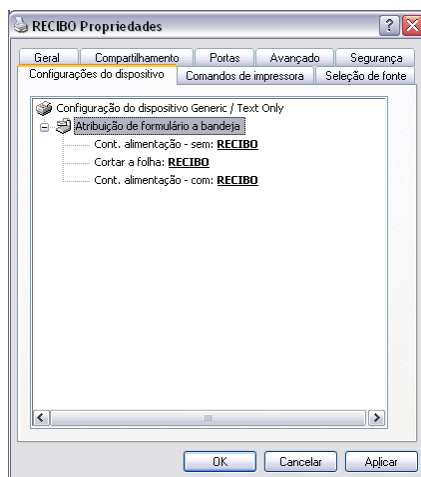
RECIBO Propriedades

? X

Geral | Compartilhamento | Portas | Avançado | Segurança

Configurações do dispositivo | Comandos de impressora | Seleção de fonte

Configuração do dispositivo Generic / Text Only

Atribuição de formulário a bandeja

Cont. alimentação - sem: **RECIBO**

Cortar a folha: **RECIBO**

Cont. alimentação - com: **RECIBO**

OK | Cancelar | Aplicar